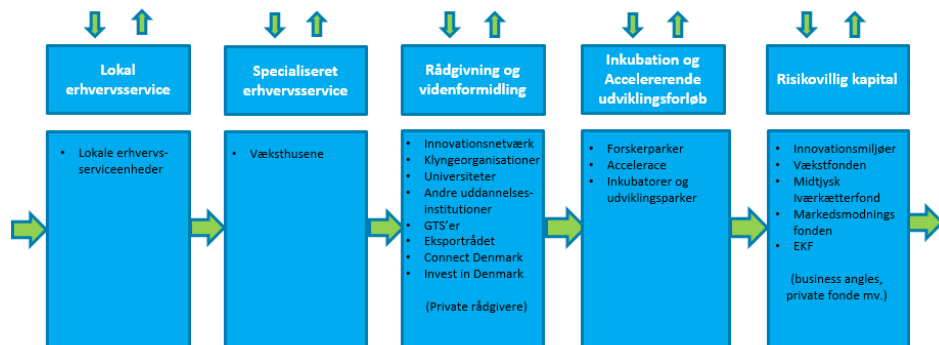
Lokal erhvervsservice

• Lokale erhvervs-serviceenheder

Specialiseret erhvervsservice

• Væksthusene

Rådgivning og videnformidling

• Innovationsnetværk
• Klyngeorganisationer
• Universiteter
• Andre uddannelses-institutioner
• GTS'er
• Eksportrådet
• Connect Denmark
• Invest in Denmark

(Private rådgivere)

Inkubation og Accelererende udviklingsforløb

• Forskerparker
• Accelerace
• Inkubatorer og udviklingsparker

Risikovillig kapital

• Innovationsmiljøer
• Vækstfonden
• Midtjysk Iværkætterfond
• Markedsmodnings fonden
• EKF

(business angles, private fonde mv.)